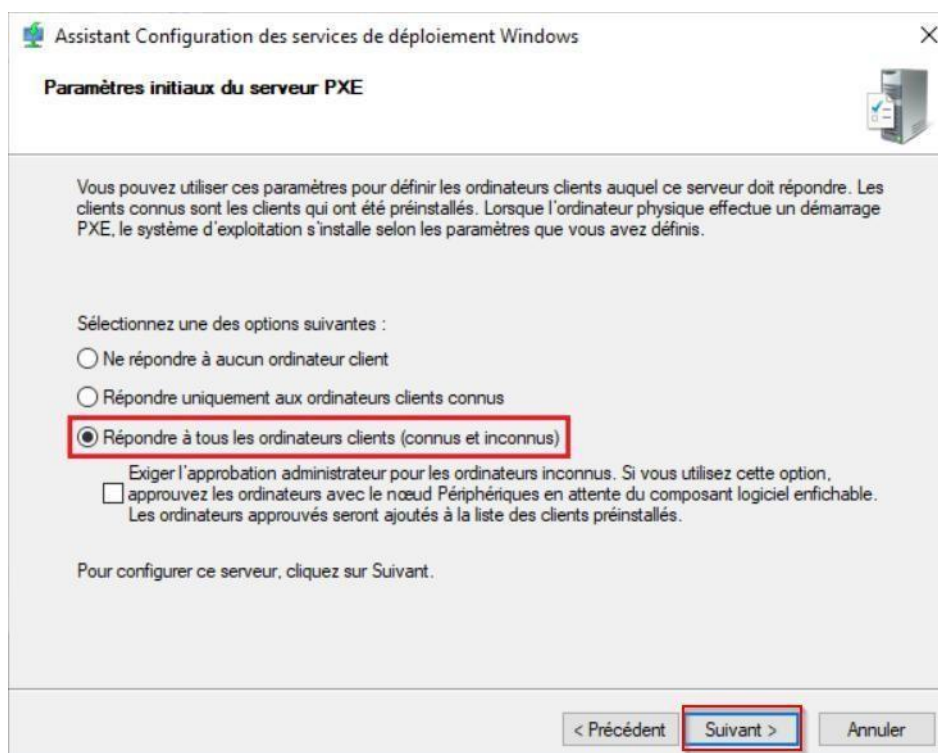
Assistant Configuration des services de déploiement Windows

×

Paramètres initiaux du serveur PXE

Vous pouvez utiliser ces paramètres pour définir les ordinateurs clients auquel ce serveur doit répondre. Les clients connus sont les clients qui ont été préinstallés. Lorsque l'ordinateur physique effectue un démarrage PXE, le système d'exploitation s'installe selon les paramètres que vous avez définis.

Sélectionnez une des options suivantes :

Ne répondre à aucun ordinateur client

Répondre uniquement aux ordinateurs clients connus

Répondre à tous les ordinateurs clients (connus et inconnus)

Exiger l'approbation administrateur pour les ordinateurs inconnus. Si vous utilisez cette option, approuvez les ordinateurs avec le nœud Périphériques en attente du composant logiciel enfichable. Les ordinateurs approuvés seront ajoutés à la liste des clients préinstallés.

Pour configurer ce serveur, cliquez sur Suivant.

< Précédent

Suivant >

Annuler